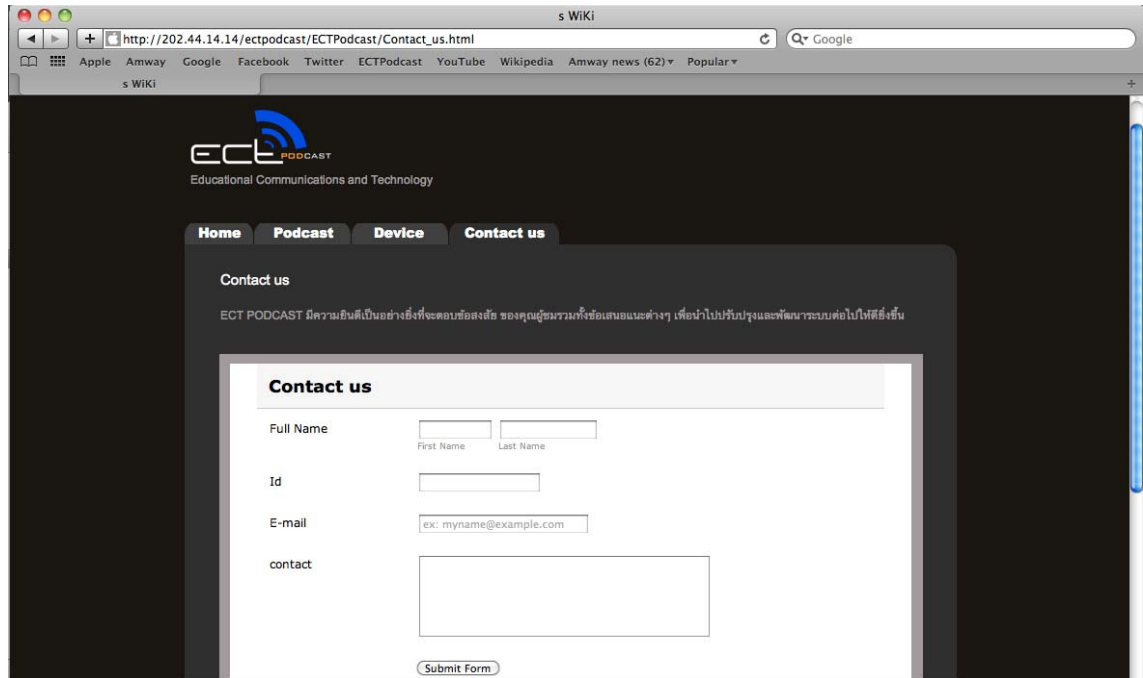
s WiKi

http://202.44.14.14/ectpodcast/ECTPodcast/Contact_us.html

Google

Apple Amway Google Facebook Twitter ECTPodcast YouTube Wikipedia Amway news (62) Popular

s WiKi

ECT PODCAST

Educational Communications and Technology

Home Podcast Device Contact us

Contact us

ECT PODCAST มีความยินดีเป็นอย่างยิ่งที่จะตอบข้อสงสัย ของคุณผู้ชมรวมทั้งข้อเสนอแนะต่างๆ เพื่อนำไปปรับปรุงและพัฒนาระบบต่อไปให้ดียิ่งขึ้น

Contact us

Full Name

First Name Last Name

Id

E-mail

ex: myname@example.com

contact

Submit Form